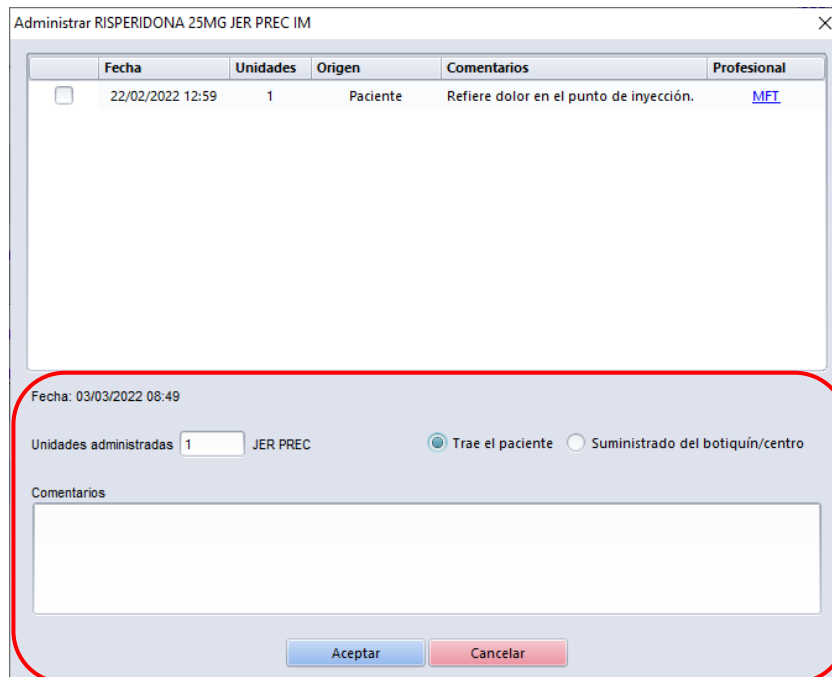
Administrar RISPERIDONA 25MG JER PREC IM

| | Fecha | Unidades | Origen | Comentarios | Profesional |
|---|---|---|---|---|---|
| | 22/02/2022 12:59 | 1 | Paciente | Refiere dolor en el punto de inyección. | MFT |

Fecha: 03/03/2022 08:49

Unidades administradas 1 JER PREC

Trae el paciente
Suministrado del botiquín/centro

Comentarios

Aceptar
Cancelar